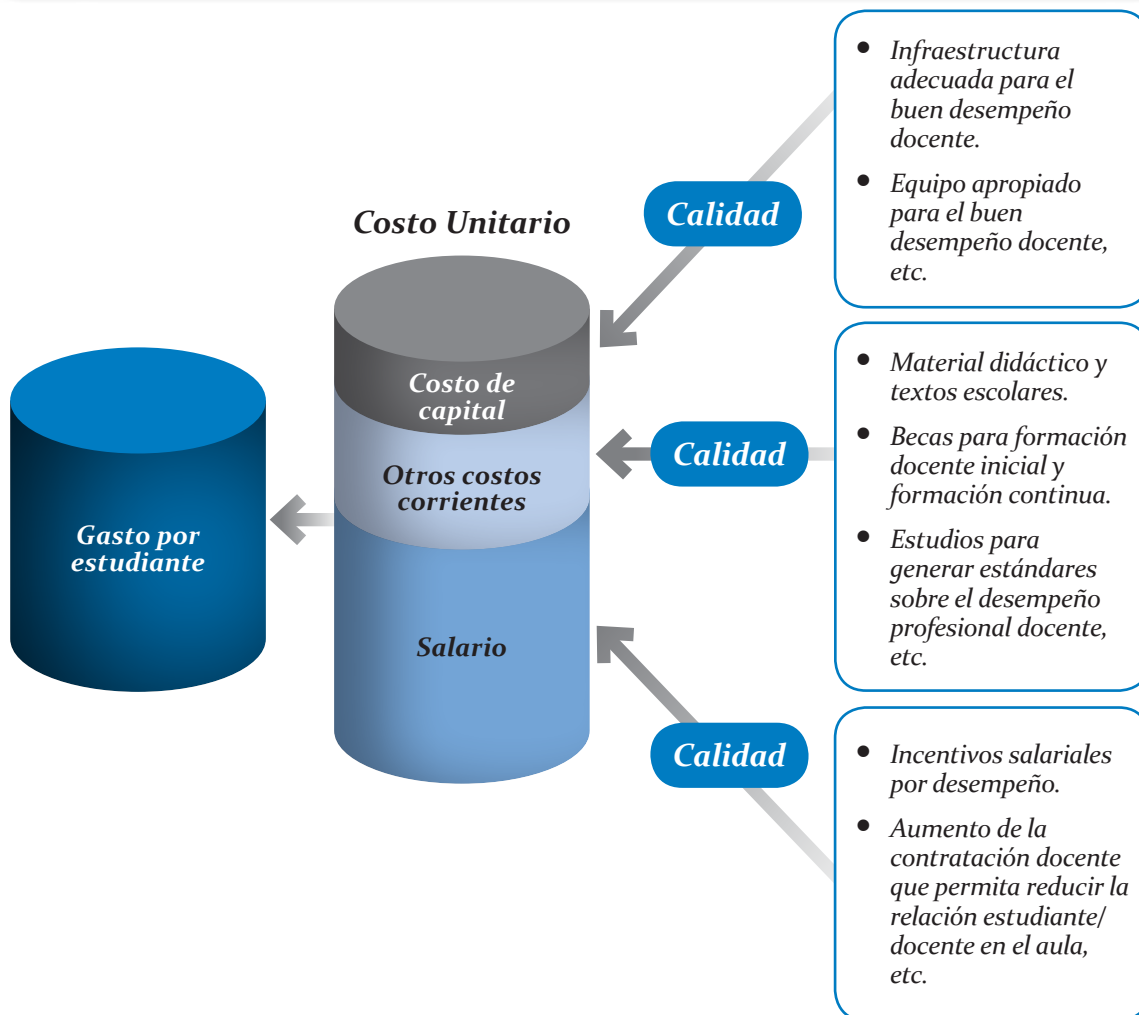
Costo Unitario

Gasto por estudiante

Costo de capital

Otros costos corrientes

Salario

Calidad

- Infraestructura adecuada para el buen desempeño docente.
- Equipo apropiado para el buen desempeño docente, etc.

Calidad

- Material didáctico y textos escolares.
- Becas para formación docente inicial y formación continua.
- Estudios para generar estándares sobre el desempeño profesional docente, etc.

Calidad

- Incentivos salariales por desempeño.
- Aumento de la contratación docente que permita reducir la relación estudiante/ docente en el aula, etc.